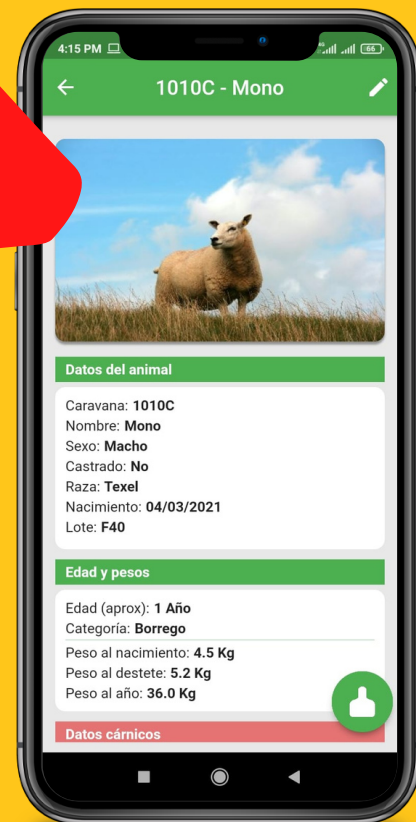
4:15 PM

1010C - Mono

Datos del animal

Caravana: 1010C
Nombre: Mono
Sexo: Macho
Castrado: No
Raza: Texel
Nacimiento: 04/03/2021
Lote: F40

Edad y pesos

Edad (aprox): 1 Año
Categoría: Borrego

Peso al nacimiento: 4.5 Kg
Peso al destete: 5.2 Kg
Peso al año: 36.0 Kg

Datos cárnicos